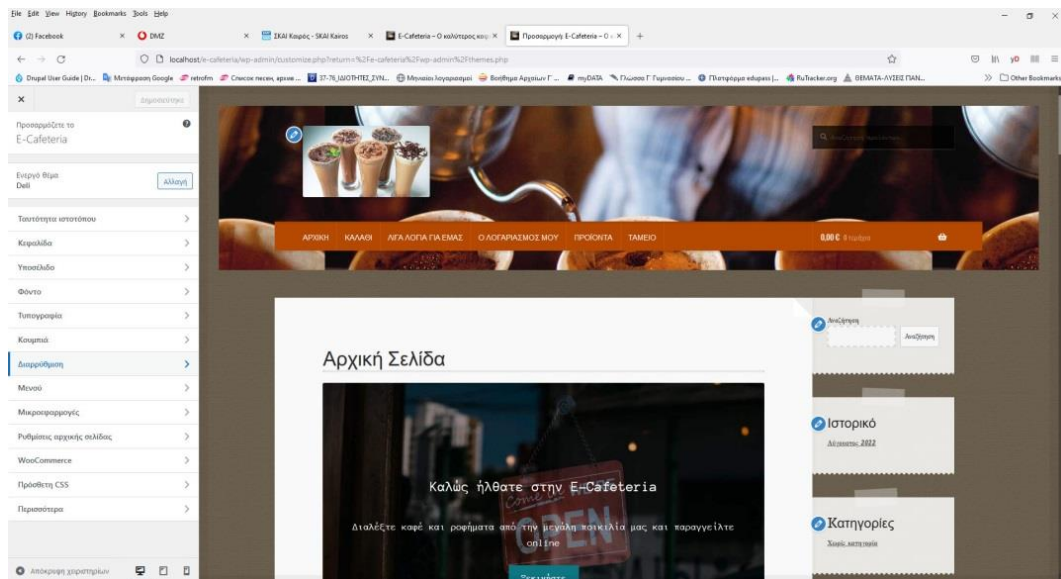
File Edit View History Bookmarks Tools Help

(2) Facebook × DMZ × ΣΚΑΪ Καιρός - SKAI Kairos × E-Cafeteria – Ο καλύτερος καφ × Προσαρμογή: E-Cafeteria – Ο × +

localhost/e-cafeteria/wp-admin/customize.php?return=%2Fe-cafeteria%2Fwp-admin%2Fthemes.php

Drupal User Guide | Dr... Μετάφραση Google retrofm Список песен, архив ... 37-76_ΙΔΙΟΤΗΤΕΣ_ΣΥΝ... Μοναδα λογαριασμοί Βοήθημα Αρχείων Γ ... myDATA Γλώσσα Γ Γυμνασίου ... Πλατφόρμα edupass |... RuTracker.org ΘΕΜΑΤΑ-ΛΥΣΕΙΣ ΠΑΝ... Other Bookmarks

×
Δημοσιεύτηκε

Προσαρμόζετε το
E-Cafeteria

Ενεργό θέμα
Deli
Αλλαγή

Ταυτότητα ιστοτόπου
Κεφαλίδα
Υποσέλιδο
Φόντο
Τυπογραφία
Κουμπιά
Διαρρύθμιση
Μενού
Μικροεφαρμογές
Ρυθμίσεις αρχικής σελίδας
WooCommerce
Πρόσθετη CSS
Περισσότερα

Απόκρυψη χειριστηρίων

Αναζήτηση προϊόντων...

ΑΡΧΙΚΗ ΚΑΛΑΘΙ ΛΙΓΑ ΛΟΓΙΑ ΓΙΑ ΕΜΑΣ Ο ΛΟΓΑΡΙΑΣΜΟΣ ΜΟΥ ΠΡΟΪΟΝΤΑ ΤΑΜΕΙΟ

0,00 € 0 προϊόντα

Αρχική Σελίδα

Καλώς ήλθατε στην E-Cafeteria

Διαλέξτε καφέ και ροφήματα από την μεγάλη ποικιλία μας και παραγγείλτε online

Ξεκινήστε

Αναζήτηση
Αναζήτηση

Ιστορικό
Δεκέμβριος 2022

Κατηγορίες
Χωρίς κατηγορία